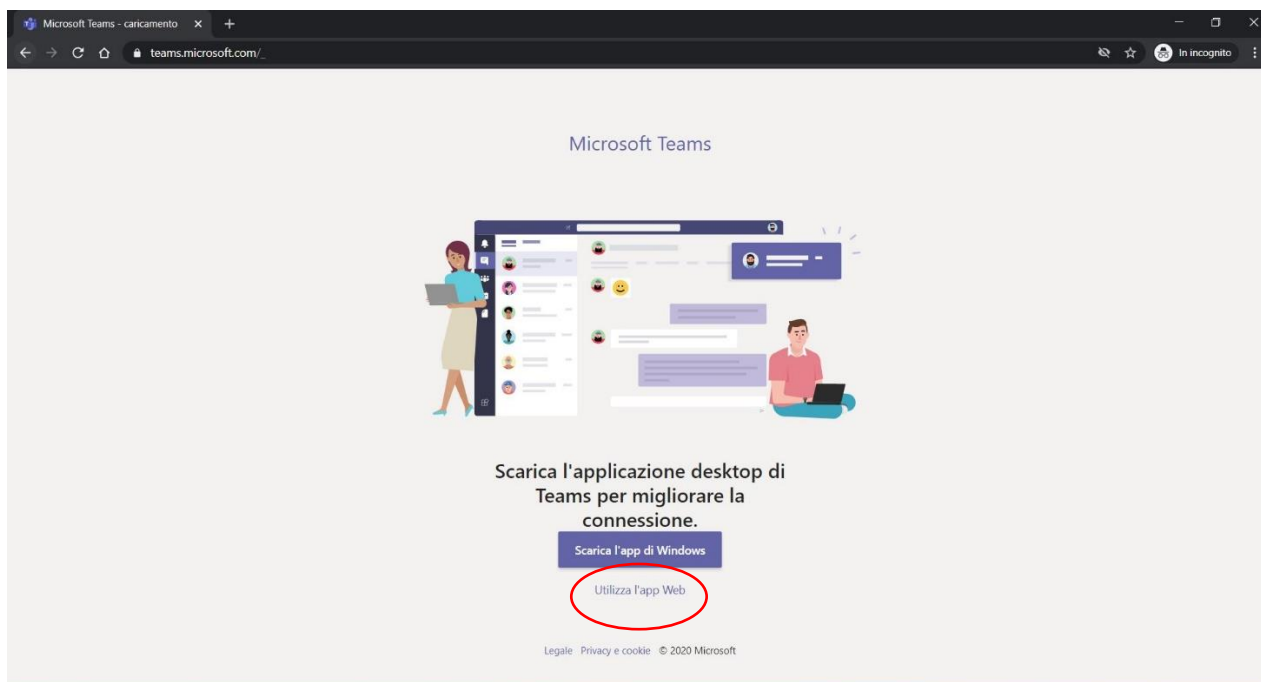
Microsoft Teams - caricamento

teams.microsoft.com/_

In incognito

Microsoft Teams

Scarica l'applicazione desktop di Teams per migliorare la connessione.

Scarica l'app di Windows

Utilizza l'app Web

Legale Privacy e cookie © 2020 Microsoft